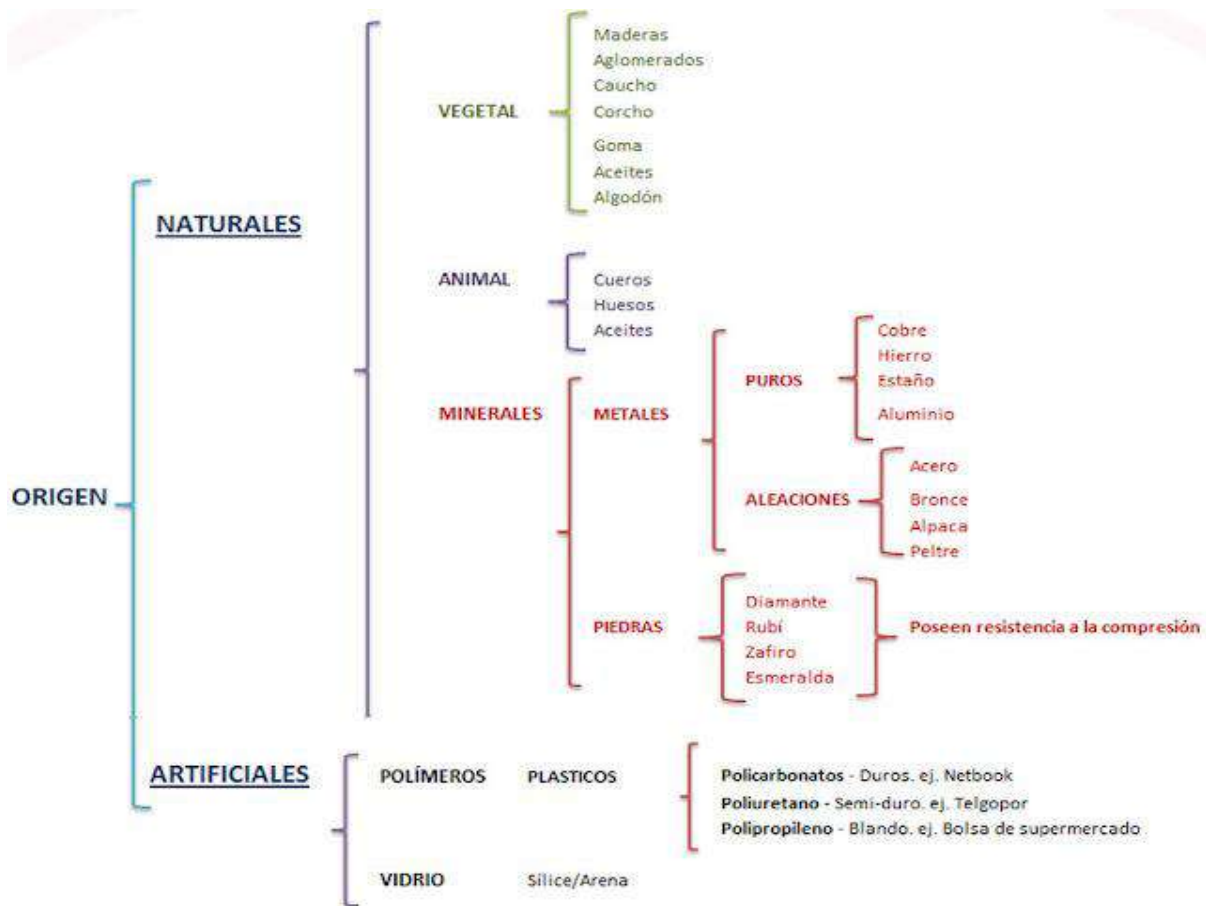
ORIGEN

NATURALES

VEGETAL
Maderas
Aglomerados
Caucho
Corcho
Goma
Aceites
Algodón

ANIMAL
Cueros
Huesos
Aceites

MINERALES

METALES

PUROS
Cobre
Hierro
Estaño
Aluminio

ALEACIONES
Acero
Bronce
Alpaca
Peltre

PIEDRAS
Diamante
Rubí
Zafiro
Esmeralda
Poseen resistencia a la compresión

ARTIFICIALES

POLÍMEROS PLASTICOS
Policarbonatos - Duros. ej. Netbook
Poliuretano - Semi-duro. ej. Telgopor
Polipropileno - Blando. ej. Bolsa de supermercado

VIDRIO Sílice/Arena